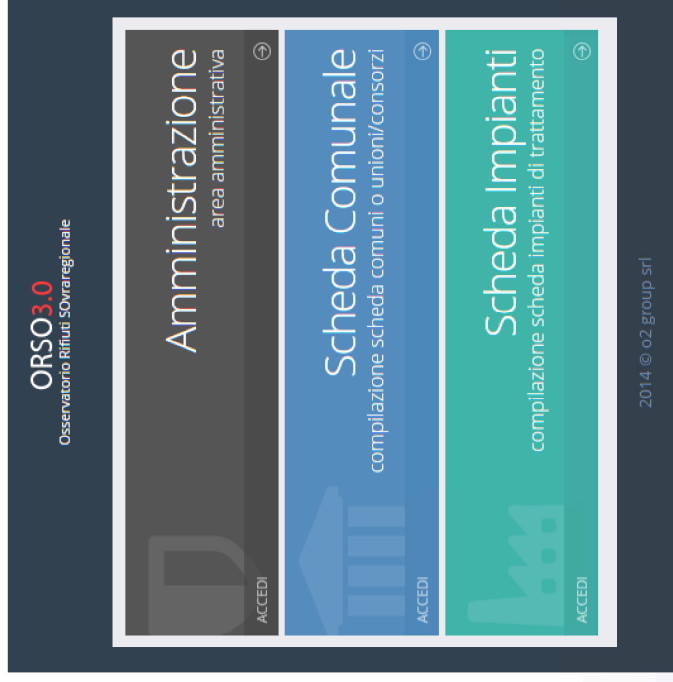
ORSO3.0
Osservatorio Rifiuti SOvraregionale

Amministrazione
area amministrativa
ACCEDI

Scheda Comunale
compilazione scheda comuni o unioni/consorzi
ACCEDI

Scheda Impianti
compilazione scheda impianti di trattamento
ACCEDI

2014 © o2 group srl